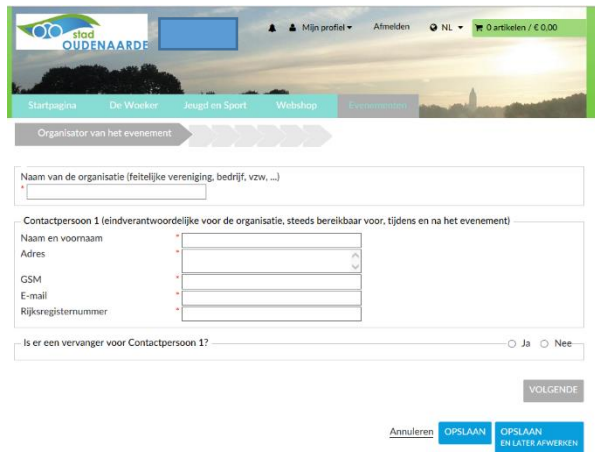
stad OUDENAARDE

Mijn profiel ▾ Afmelden NL ▾ 0 artikelen / € 0.00

Startpagina De Woeker Jeugd en Sport Webshop Evenementen

Organisator van het evenement

Naam van de organisatie (feitelijke vereniging, bedrijf, vzw, ...)
*

Contactpersoon 1 (eindverantwoordelijke voor de organisatie, steeds bereikbaar voor, tijdens en na het evenement)

Naam en voornaam *
Adres *
GSM *
E-mail *
Rijksregisternummer *

Is er een vervanger voor Contactpersoon 1? Ja Nee

VOLGENDE

Annuleren OPSLAAN OPSLAAN EN LATER AFWERKEN